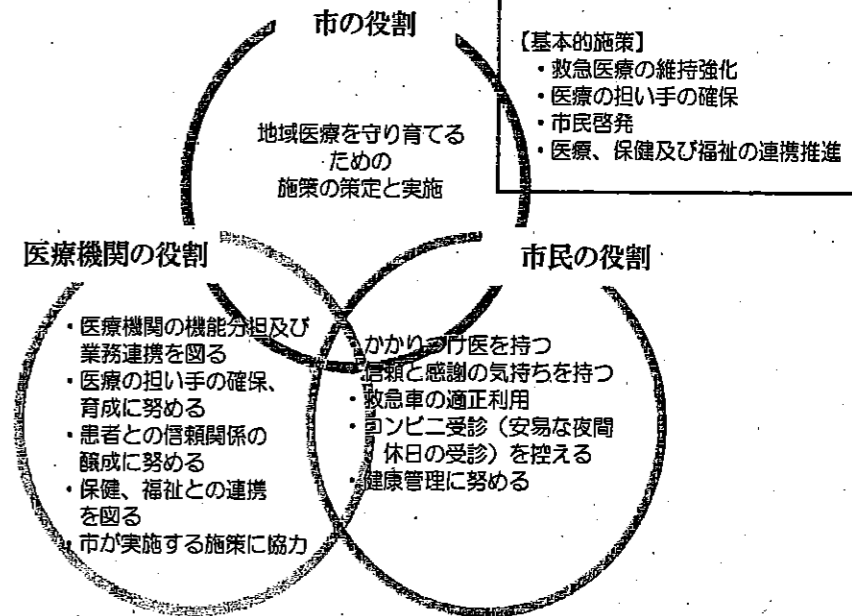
市の役割

地域医療を守り育てるための施策の策定と実施

【基本的施策】
・救急医療の維持強化
・医療の担い手の確保
・市民啓発
・医療、保健及び福祉の連携推進

医療機関の役割

・医療機関の機能分担及び業務連携を図る
・医療の担い手の確保、育成に努める
・患者との信頼関係の醸成に努める
・保健、福祉との連携を図る
・市が実施する施策に協力

市民の役割

・かかりつけ医を持つ
・信頼と感謝の気持ちを持つ
・救急車の適正利用
・コンビニ受診（安易な夜間休日の受診）を控える
・健康管理に努める